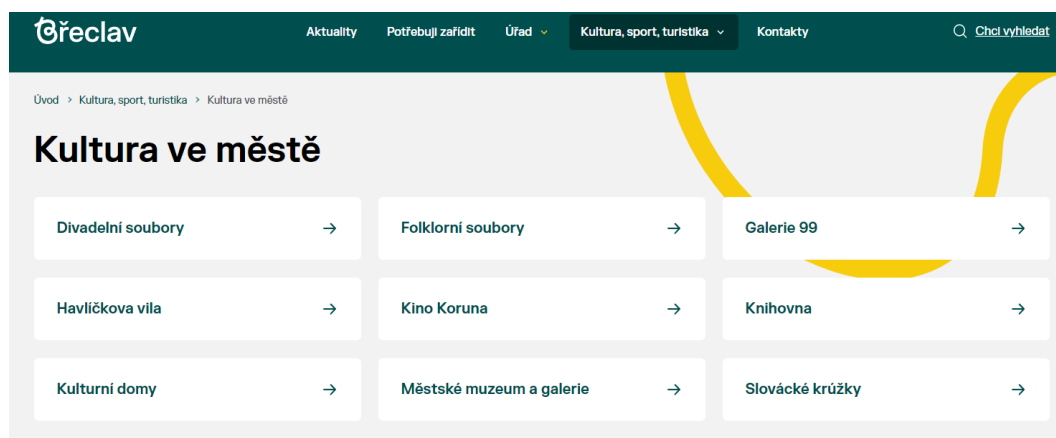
Břeclav

Aktuality Potřebuji zařídit Úřad Kultura, sport, turistika Kontakty Chci vyhledat

Úvod > Kultura, sport, turistika > Kultura ve městě

Kultura ve městě

Divadelní soubory →

Folklorní soubory →

Galerie 99 →

Havlíčkova vila →

Kino Koruna →

Knihovna →

Kulturní domy →

Městské muzeum a galerie →

Slovácké krůžky →